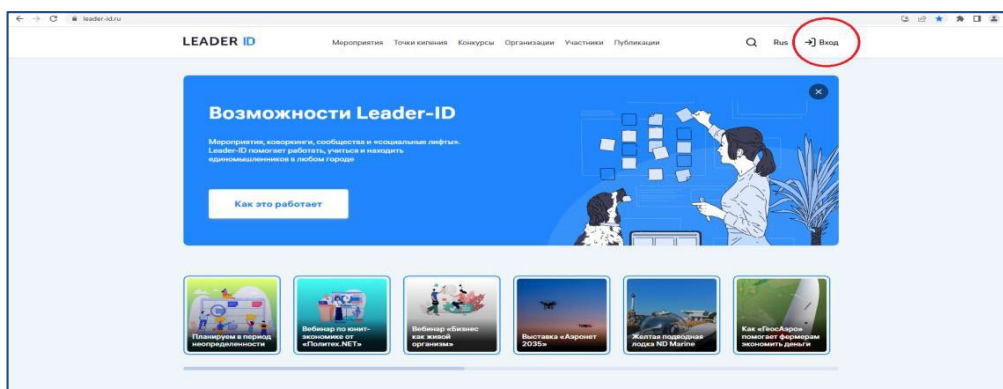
leader-id.ru

LEADER ID

Мероприятия Точки кипения Конкурсы Организации Участники Публикации

Rus Вход

Возможности Leader-ID

Мероприятия, коворкинги, сообщества и «социальные лифты». Leader-ID помогает работать, учиться и находить единомышленников в любом городе

Как это работает

Планируем в период неопределенности

Вебинар по юнит-экономике от «Политех.NET»

Вебинар «Бизнес как живой организм»

Выставка «Аэронет 2035»

Желтая подводная лодка ND Marine

Как «ГеосАэро» помогает фермерам экономить деньги